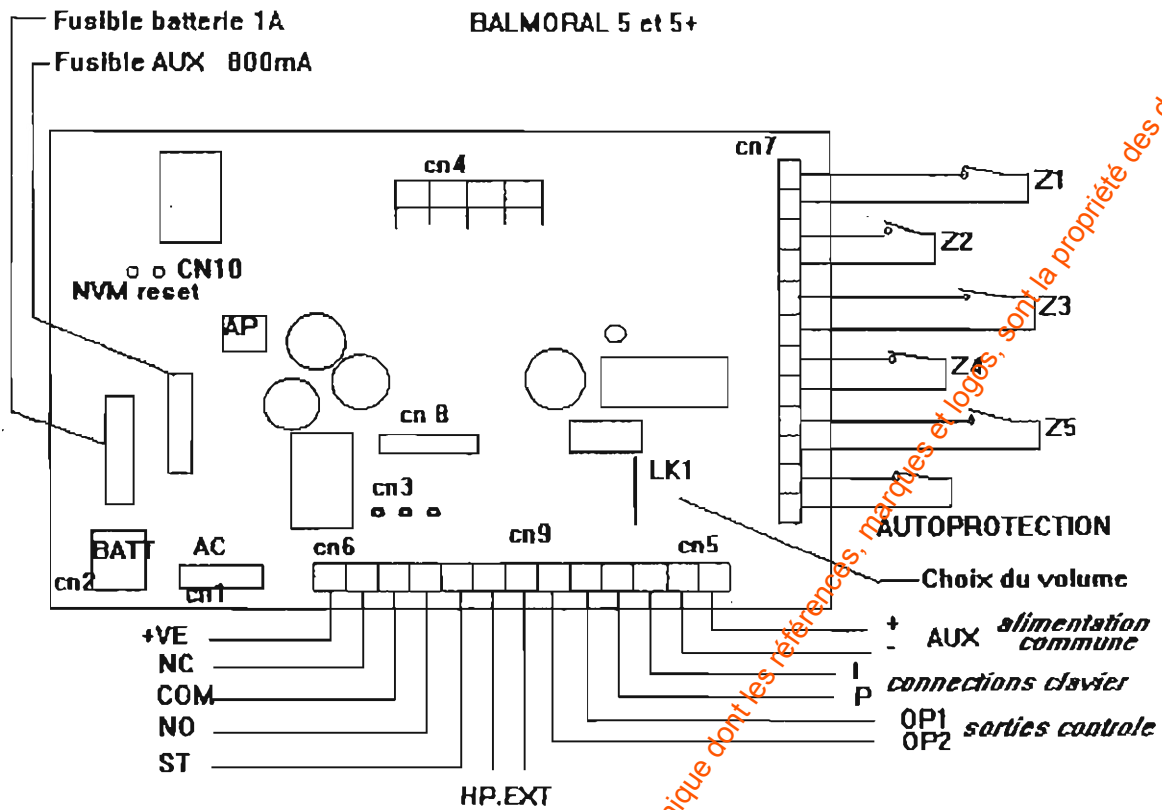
Fusible batterie 1A
Fusible AUX 800mA
BALMORAL 5 et 5+
cn4
cn7
Z1
Z2
Z3
Z4
Z5
o o CN10
NVM reset
AP
cn 8
LK1
cn3
AUTOPROTECTION
BATT
AC
cn6
cn9
cn5
cn2
cn1
Choix du volume
+VE
NC
COM
NO
ST
HP.EXT
+ AUX alimentation
- commune
I
P connections clavier
OP1
OP2 sorties controle
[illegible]ique dont les références, marques et logos, sont la propriété des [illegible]